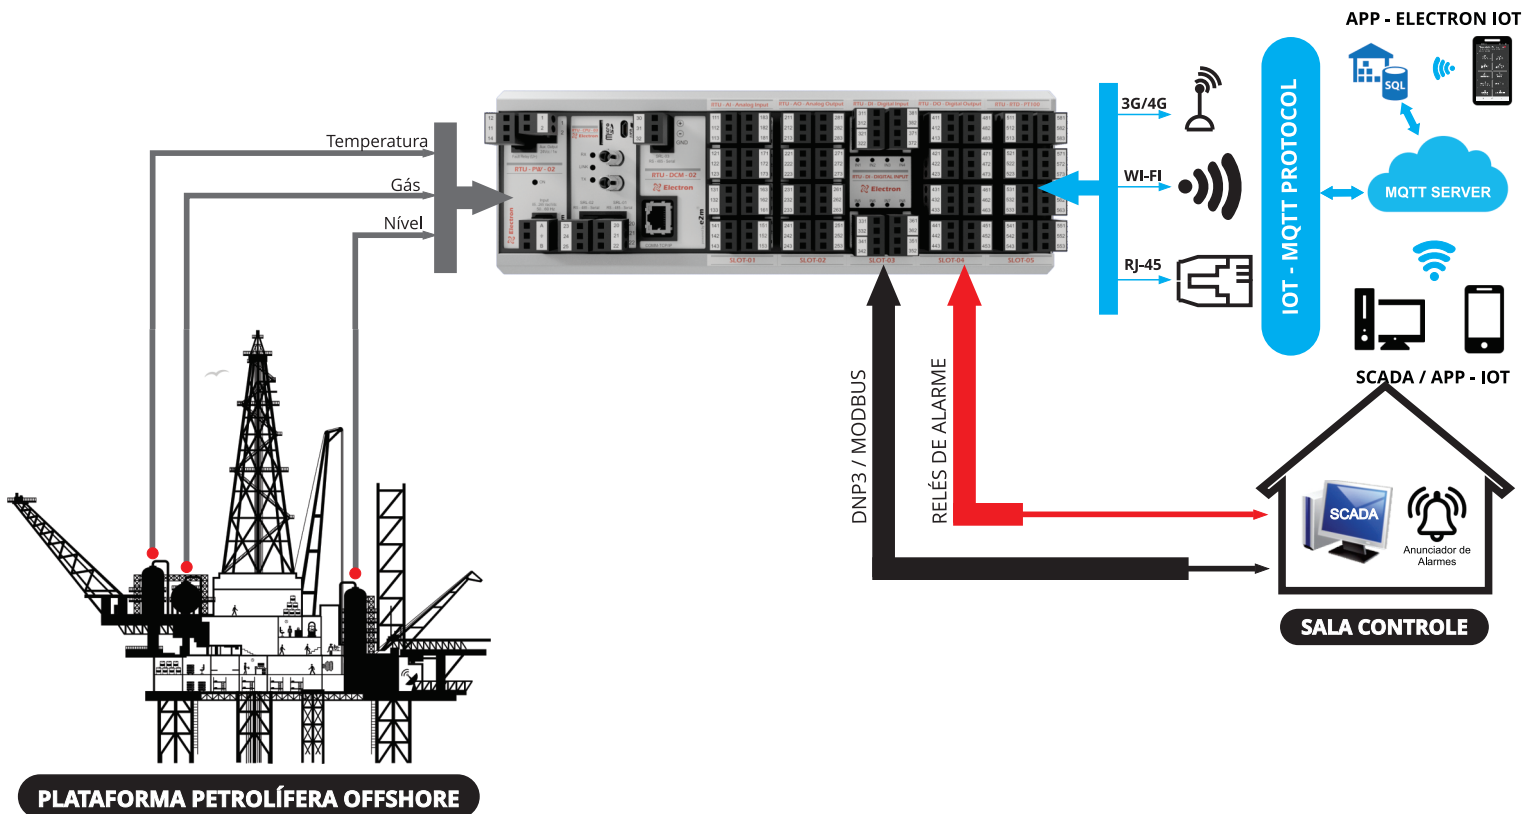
APP - ELECTRON IOT

SQL

Temperatura

Gás

Nível

3G/4G

WI-FI

RJ-45

IOT - MQTT PROTOCOL

MQTT SERVER

SCADA / APP - IOT

DNP3 / MODBUS

RELÉS DE ALARME

SCADA

Anunciador de Alarmes

SALA CONTROLE

PLATAFORMA PETROLÍFERA OFFSHORE